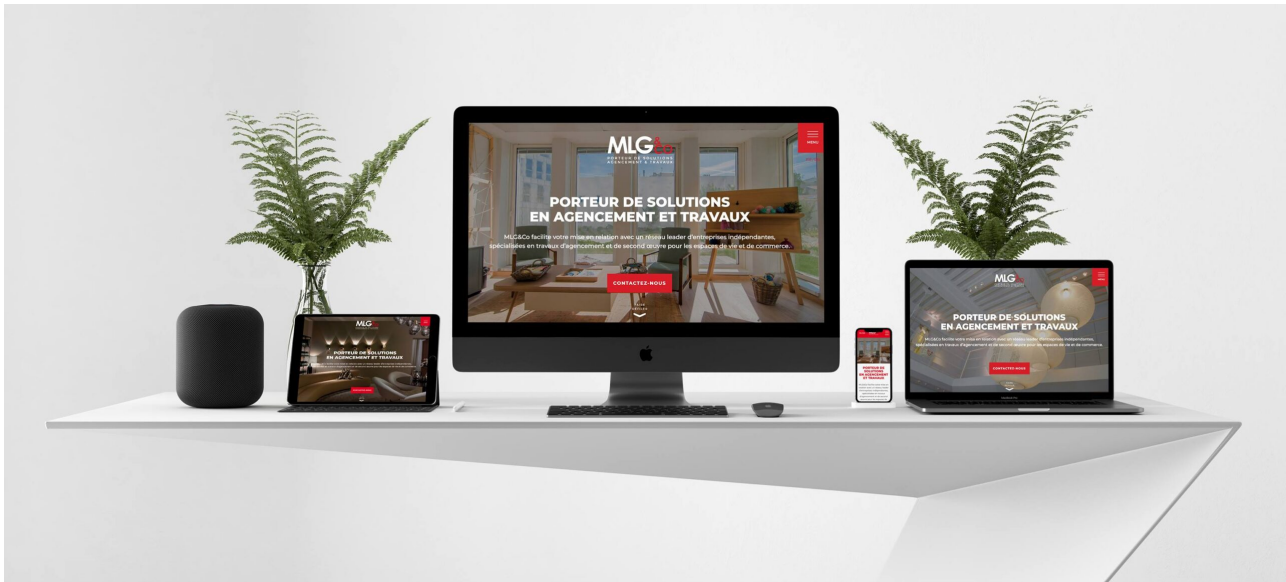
MLG&Co
PORTEUR DE SOLUTIONS AGENCEMENT & TRAVAUX

MENU

PORTEUR DE SOLUTIONS
EN AGENCEMENT ET TRAVAUX

MLG&Co facilite votre mise en relation avec un réseau leader d'entreprises indépendantes, spécialisées en travaux d'agencement et de second œuvre pour les espaces de vie et de commerce.

CONTACTEZ-NOUS

MLG&Co

PORTEUR DE SOLUTIONS
EN AGENCEMENT ET TRAVAUX

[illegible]

CONTACTEZ-NOUS

PORTEUR DE SOLUTIONS
EN AGENCEMENT ET TRAVAUX

MLG&Co

PORTEUR DE SOLUTIONS
EN AGENCEMENT ET TRAVAUX

MLG&Co facilite votre mise en relation avec un réseau leader d'entreprises indépendantes, spécialisées en travaux d'agencement et de second œuvre pour les espaces de vie et de commerce.

CONTACTEZ-NOUS